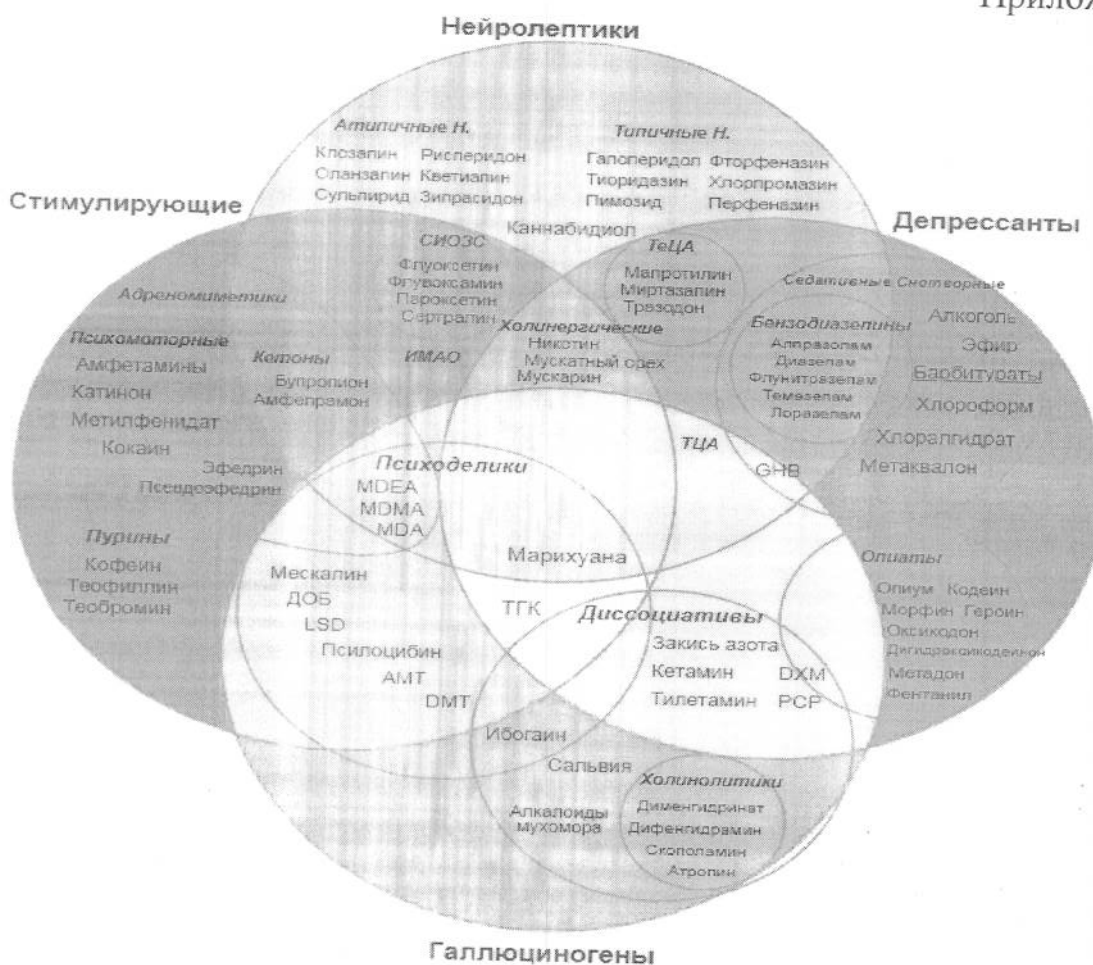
Прилож

Нейролептики

Атипичные Н.
Клозапин Рисперидон
Оланзапин Кветиапин
Сульпирид Зипрасидон

Типичные Н.
Галоперидол Фторфеназин
Тиоридазин Хлорпромазин
Пимозид Перфеназин

Стимулирующие

Депрессанты

Каннабидиол

СИОЗС
Флуоксетин
Флувоксамин
Пароксетин
Сертралин

ТеЦА
Мапротилин
Миртазапин
Тразодон

Седативные Снотворные

Адреномиметики

Психомоторные
Амфетамины
Катинон
Метилфенидат
Кокаин

Кетоны
Бупропион
Амфепрамон

ИМАО

Холинергические
Никотин
Мускатный орех
Мускарин

Бензодиазепины
Алпразолам
Диазепам
Флунитразепам
Темазепам
Лоразепам

Алкоголь
Эфир
Барбитураты
Хлороформ
Хлоралгидрат
Метаквалон

Эфедрин
Псевдоэфедрин

Психоделики
MDEA
MDMA
MDA

ТЦА

GHB

Пурины
Кофеин
Теофиллин
Теобромин

Марихуана

Опиаты
Опиум Кодеин
Морфин Героин
Оксикодон
Дигидрокодеинон
Метадон
Фентанил

Мескалин
ДОБ
LSD
Псилоцибин
AMT
DMT

ТГК

Диссоциативы
Закись азота
Кетамин DXM
Тилетамин PCP

Ибогаин
Сальвия

Алкалоиды мухомора

Холинолитики
Дименгидринат
Дифенгидрамин
Скополамин
Атропин

Галлюциногены